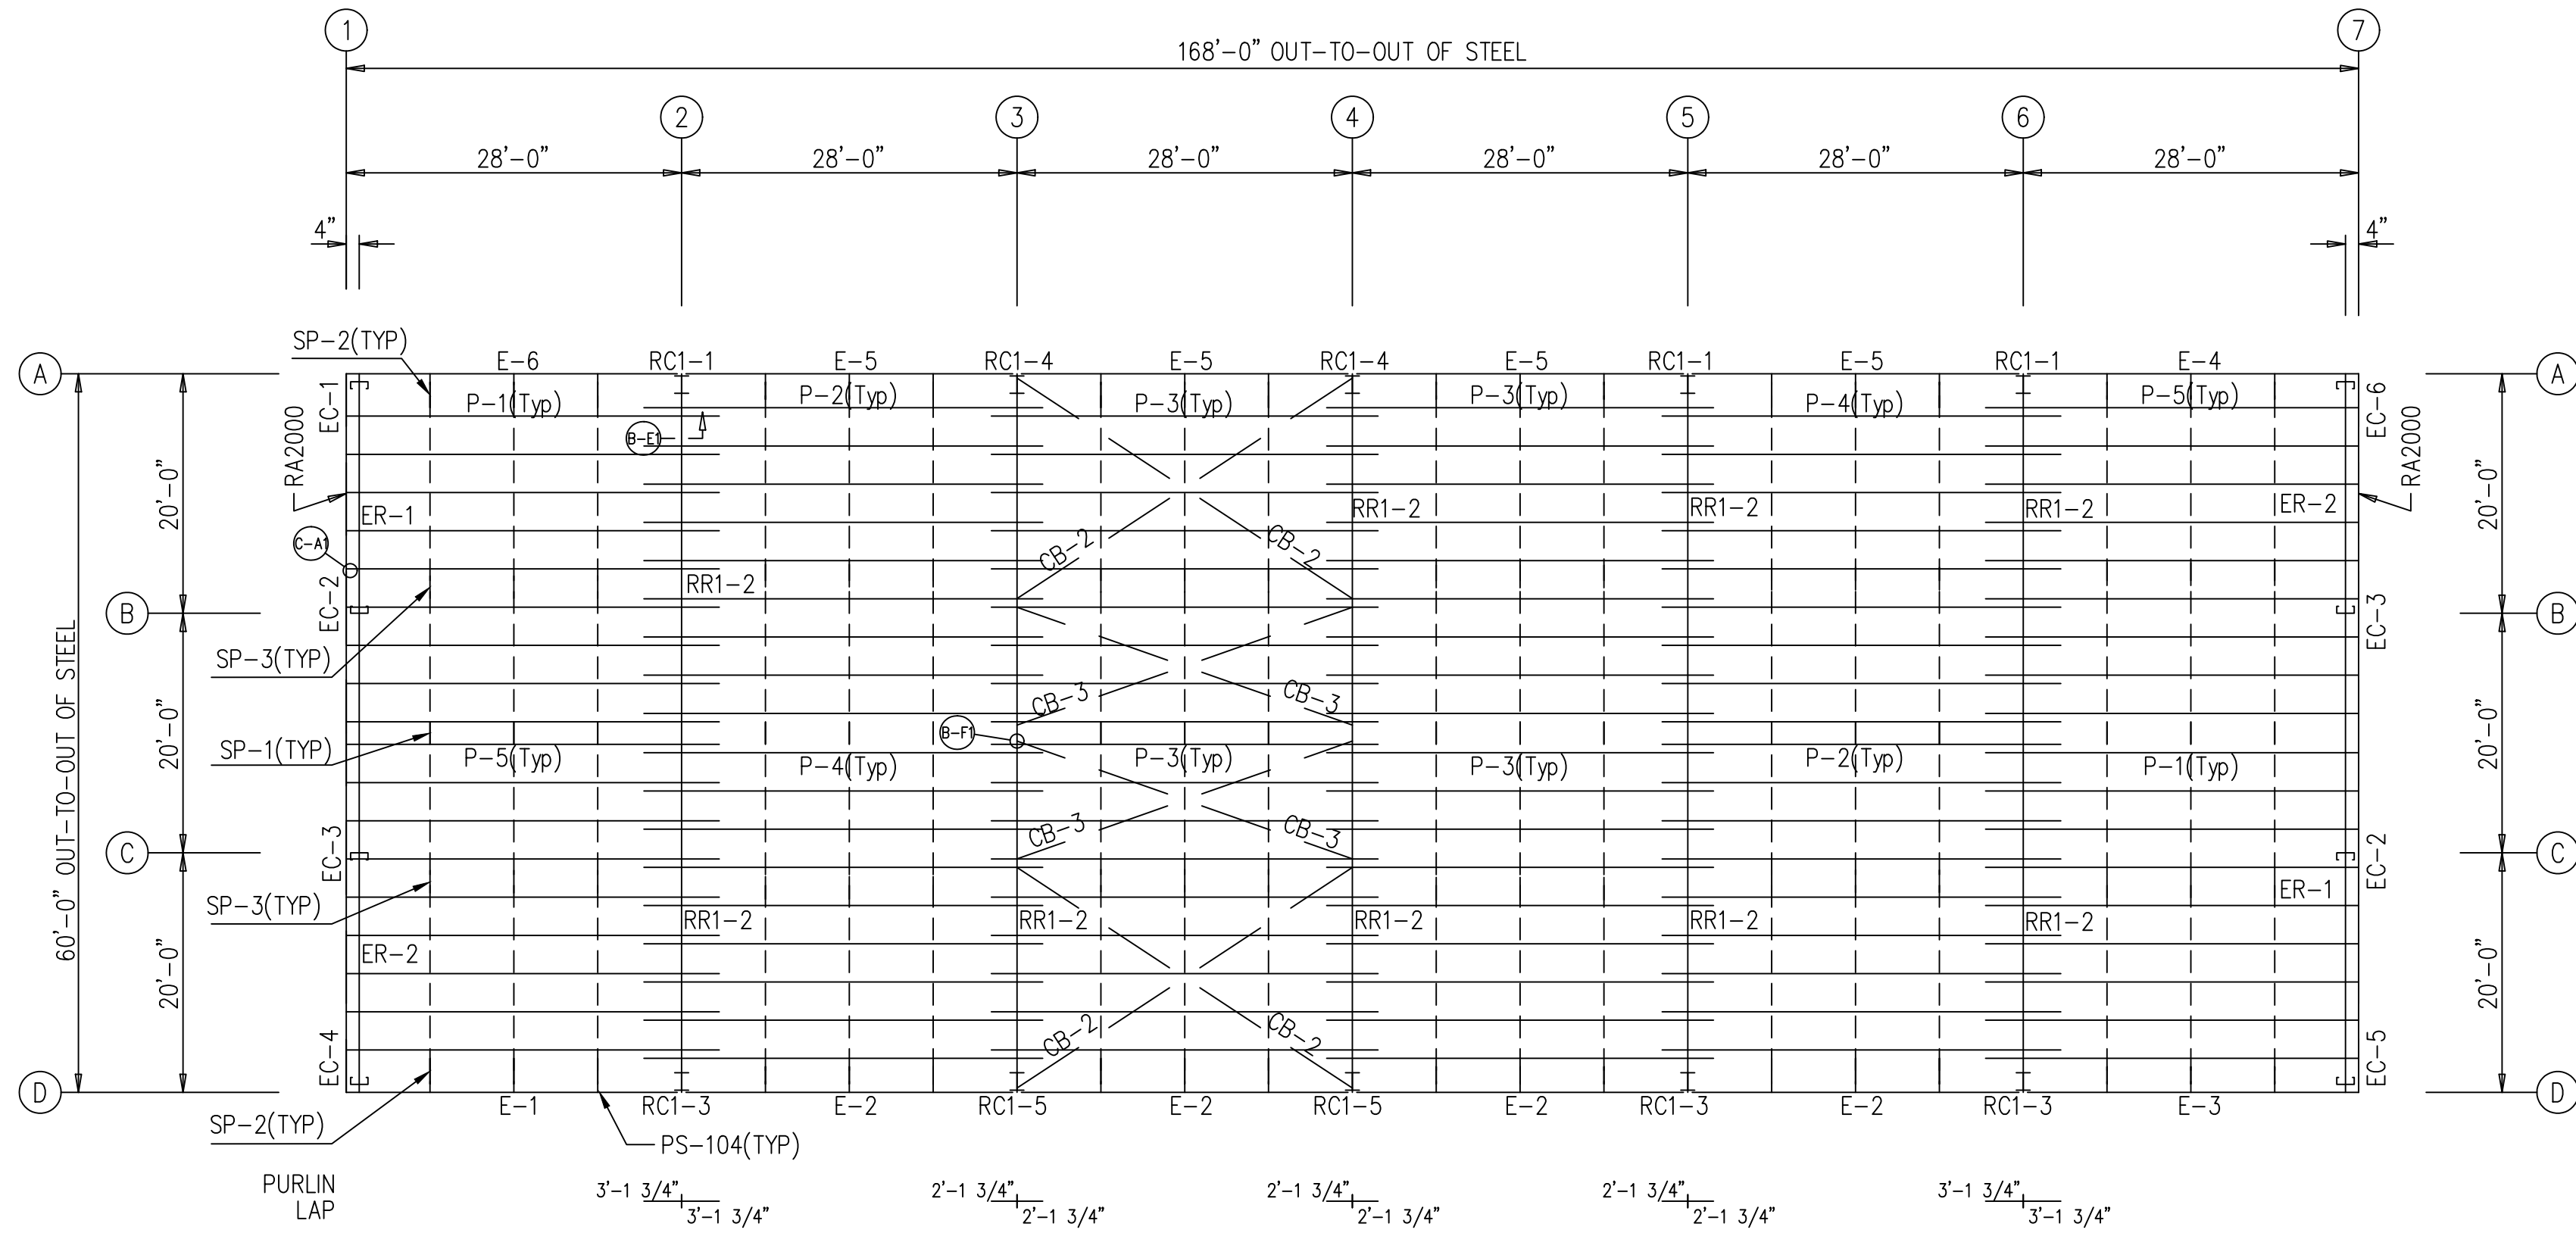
1
7
168'-0" OUT-TO-OUT OF STEEL
2
3
4
5
6
28'-0"
28'-0"
28'-0"
28'-0"
28'-0"
28'-0"
4"
4"
SP-2(TYP)
E-6
RC1-1
E-5
RC1-4
E-5
RC1-4
E-5
RC1-1
E-5
RC1-1
E-4
A
A
EC-1
P-1(Typ)
P-2(Typ)
P-3(Typ)
P-3(Typ)
P-4(Typ)
P-5(Typ)
EC-6
RA2000
B-E1
RA2000
20'-0"
20'-0"
ER-1
RR1-2
RR1-2
RR1-2
ER-2
C-A1
CB-2
CB-2
RR1-2
B
B
EC-2
EC-3
SP-3(TYP)
CB-3
CB-3
60'-0" OUT-TO-OUT OF STEEL
20'-0"
20'-0"
SP-1(TYP)
B-F1
P-5(Typ)
P-4(Typ)
P-3(Typ)
P-3(Typ)
P-2(Typ)
P-1(Typ)
CB-3
CB-3
C
C
EC-3
EC-2
SP-3(TYP)
ER-1
RR1-2
RR1-2
RR1-2
RR1-2
RR1-2
ER-2
20'-0"
20'-0"
CB-2
CB-2
EC-4
EC-5
D
D
E-1
RC1-3
E-2
RC1-5
E-2
RC1-5
E-2
RC1-3
E-2
RC1-3
E-3
SP-2(TYP)
PS-104(TYP)
PURLIN LAP
3'-1 3/4"
3'-1 3/4"
2'-1 3/4"
2'-1 3/4"
2'-1 3/4"
2'-1 3/4"
2'-1 3/4"
2'-1 3/4"
3'-1 3/4"
3'-1 3/4"